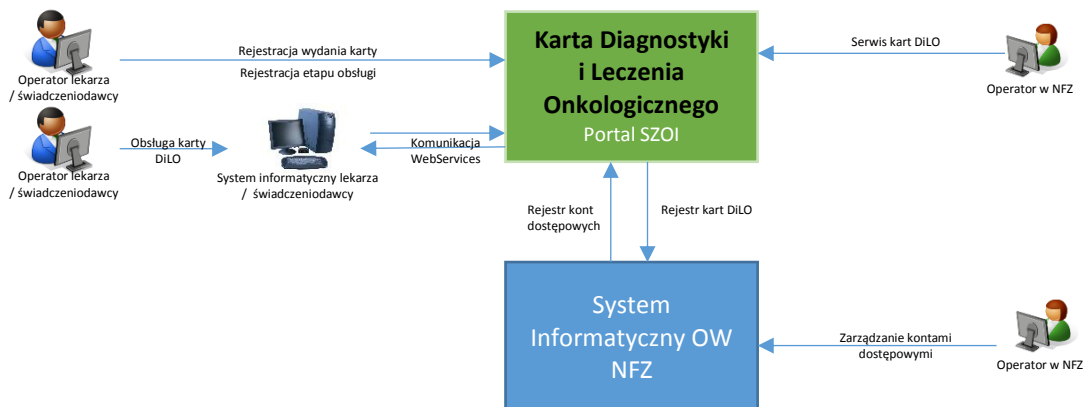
Operator lekarza / świadczeniodawcy

Rejestracja wydania karty

Rejestracja etapu obsługi

Karta Diagnostyki i Leczenia Onkologicznego

Portal SZOI

Serwis kart DiLO

Operator w NFZ

Operator lekarza / świadczeniodawcy

Obsługa karty DiLO

System informatyczny lekarza / świadczeniodawcy

Komunikacja WebServices

Rejestr kont dostępowych

Rejestr kart DiLO

System Informatyczny OW NFZ

Zarządzanie kontami dostępowymi

Operator w NFZ